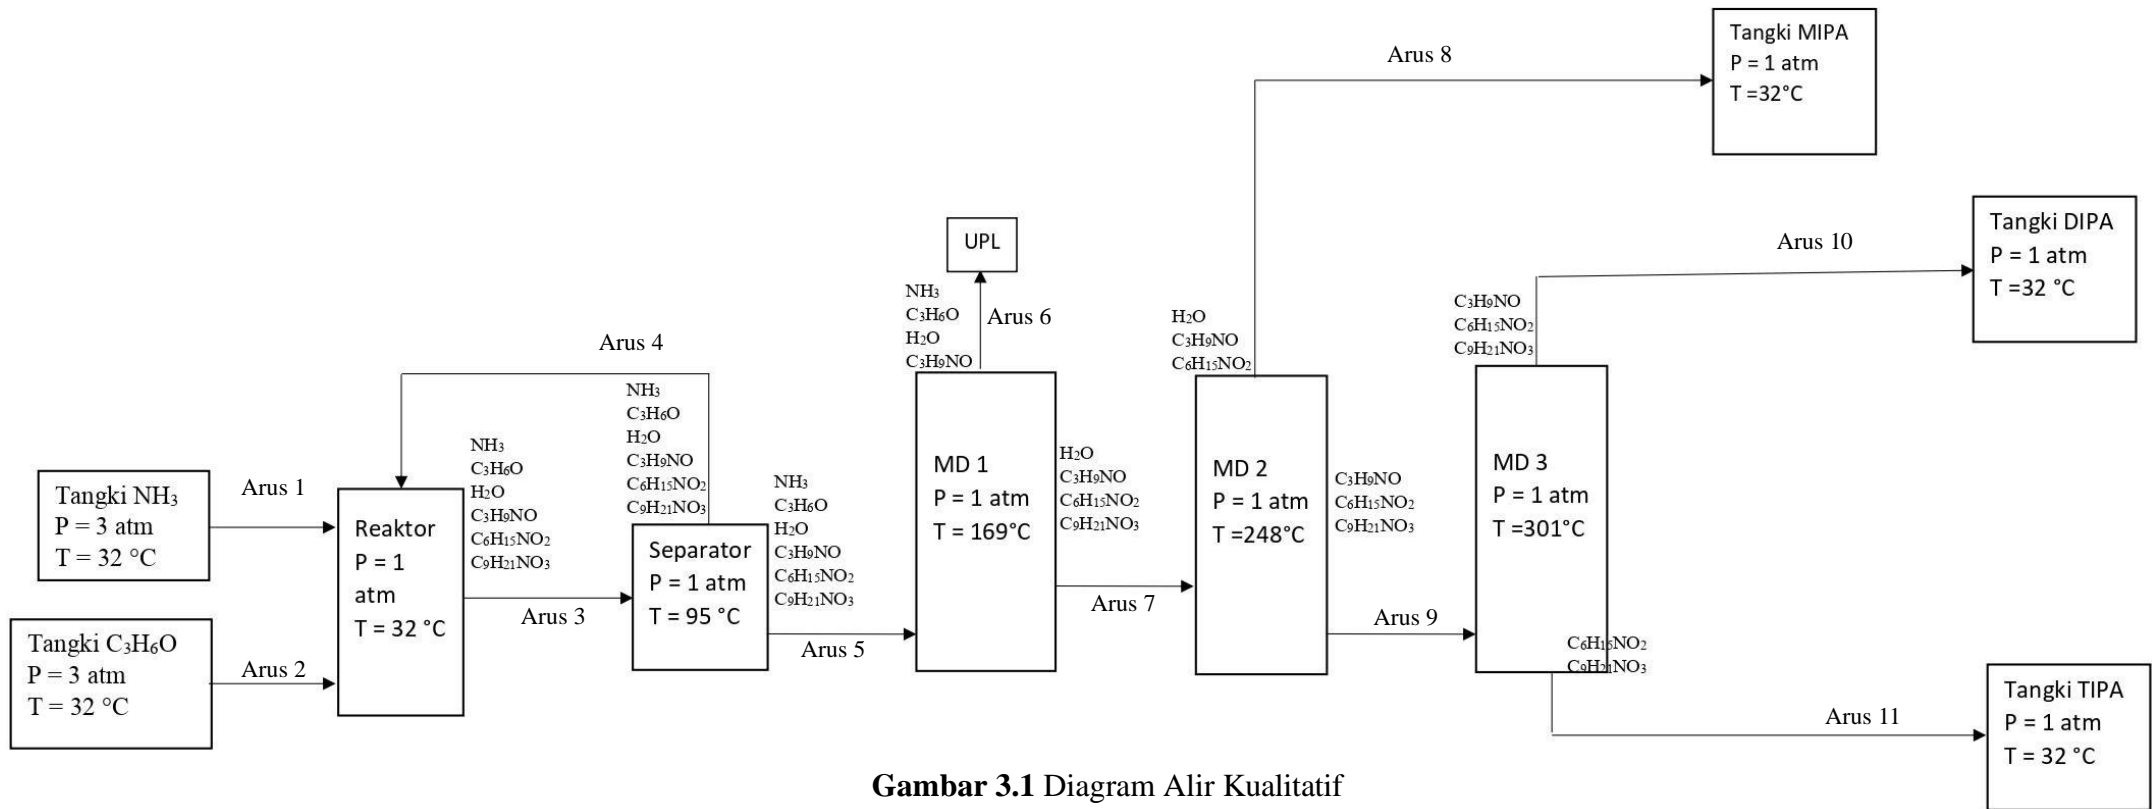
Tangki MIPA
P = 1 atm
T =32°C

Arus 8

Tangki DIPA
P = 1 atm
T =32 °C

Arus 10

UPL

$NH_3$
$C_3H_6O$
$H_2O$
$C_3H_9NO$

Arus 6

$H_2O$
$C_3H_9NO$
$C_6H_{15}NO_2$

$C_3H_9NO$
$C_6H_{15}NO_2$
$C_9H_{21}NO_3$

Arus 4

$NH_3$
$C_3H_6O$
$H_2O$
$C_3H_9NO$
$C_6H_{15}NO_2$
$C_9H_{21}NO_3$

$NH_3$
$C_3H_6O$
$H_2O$
$C_3H_9NO$
$C_6H_{15}NO_2$
$C_9H_{21}NO_3$

$NH_3$
$C_3H_6O$
$H_2O$
$C_3H_9NO$
$C_6H_{15}NO_2$
$C_9H_{21}NO_3$

MD 1
P = 1 atm
T = 169°C

$H_2O$
$C_3H_9NO$
$C_6H_{15}NO_2$
$C_9H_{21}NO_3$

MD 2
P = 1 atm
T =248°C

$C_3H_9NO$
$C_6H_{15}NO_2$
$C_9H_{21}NO_3$

MD 3
P = 1 atm
T =301°C

Tangki $NH_3$
P = 3 atm
T = 32 °C

Arus 1

Reaktor
P = 1
atm
T = 32 °C

Separator
P = 1 atm
T = 95 °C

Arus 3

Arus 5

Arus 7

Arus 9

Tangki $C_3H_6O$
P = 3 atm
T = 32 °C

Arus 2

$C_6H_{15}NO_2$
$C_9H_{21}NO_3$

Tangki TIPA
P = 1 atm
T = 32 °C

Arus 11

**Gambar 3.1** Diagram Alir Kualitatif